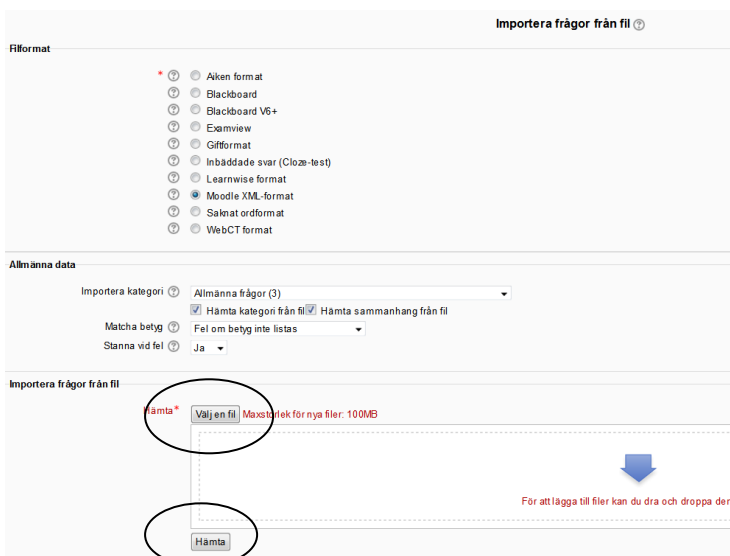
Importera frågor från fil

Filformat

Aiken format
Blackboard
Blackboard V6+
Examview
Giftformat
Inbäddade svar (Cloze-test)
Learnwise format
Moodle XML-format
Saknat ordformat
WebCT format

Allmänna data

Importera kategori Allmänna frågor (3)
Hämta kategori från fil Hämta sammanhang från fil
Matcha betyg Fel om betyg inte listas
Stanna vid fel Ja

Importera frågor från fil

Hämta* Välj en fil Maxstorlek för nya filer: 100MB

För att lägga till filer kan du dra och droppa der

Hämta